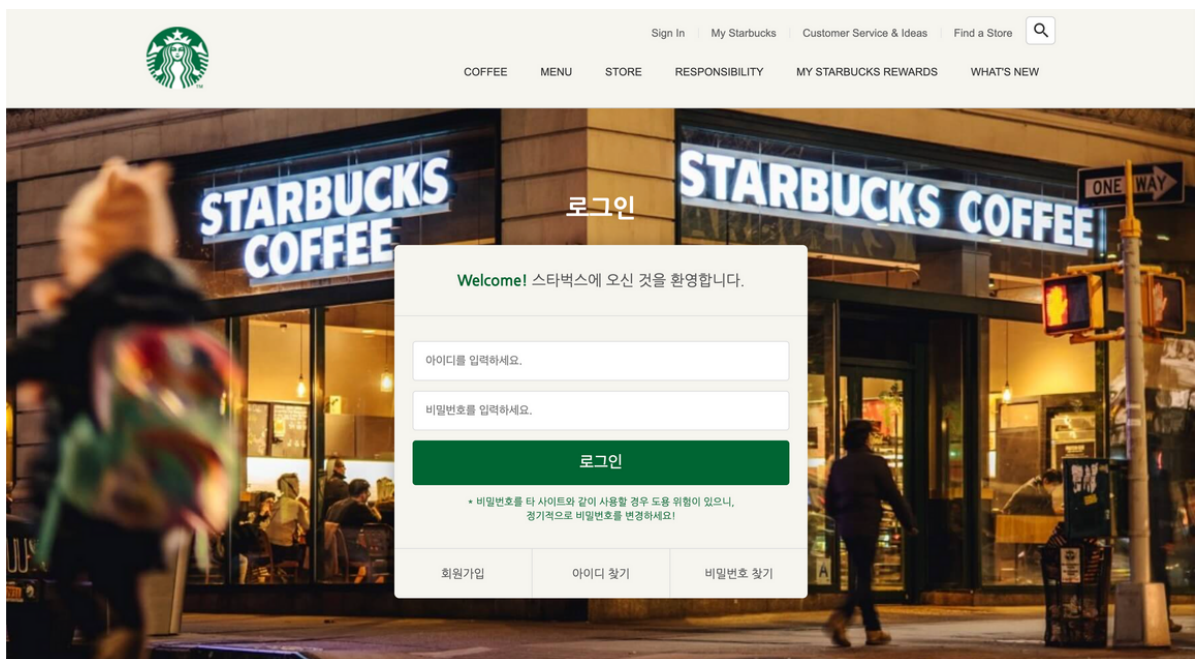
Sign In | My Starbucks | Customer Service & Ideas | Find a Store

COFFEE MENU STORE RESPONSIBILITY MY STARBUCKS REWARDS WHAT'S NEW

STARBUCKS COFFEE

STARBUCKS COFFEE

ONE WAY

로그인

Welcome! 스타벅스에 오신 것을 환영합니다.

아이디를 입력하세요.

비밀번호를 입력하세요.

로그인

* 비밀번호를 타 사이트와 같이 사용할 경우 도용 위험이 있으니, 정기적으로 비밀번호를 변경하세요!

회원가입 | 아이디 찾기 | 비밀번호 찾기